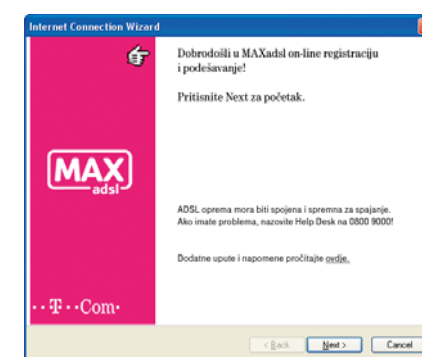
Internet Connection Wizard

Dobrodošli u MAXadsl on-line registraciju i podešavanje!

Pritisnite Next za početak.

MAX
adsl

ADSL oprema mora biti spojena i spremna za spajanje. Ako imate problema, nazovite Help Desk na 0800 9000!

Dodatne upute i napomene pročitajte ovdje.

··T··Com·

< Back
Next >
Cancel